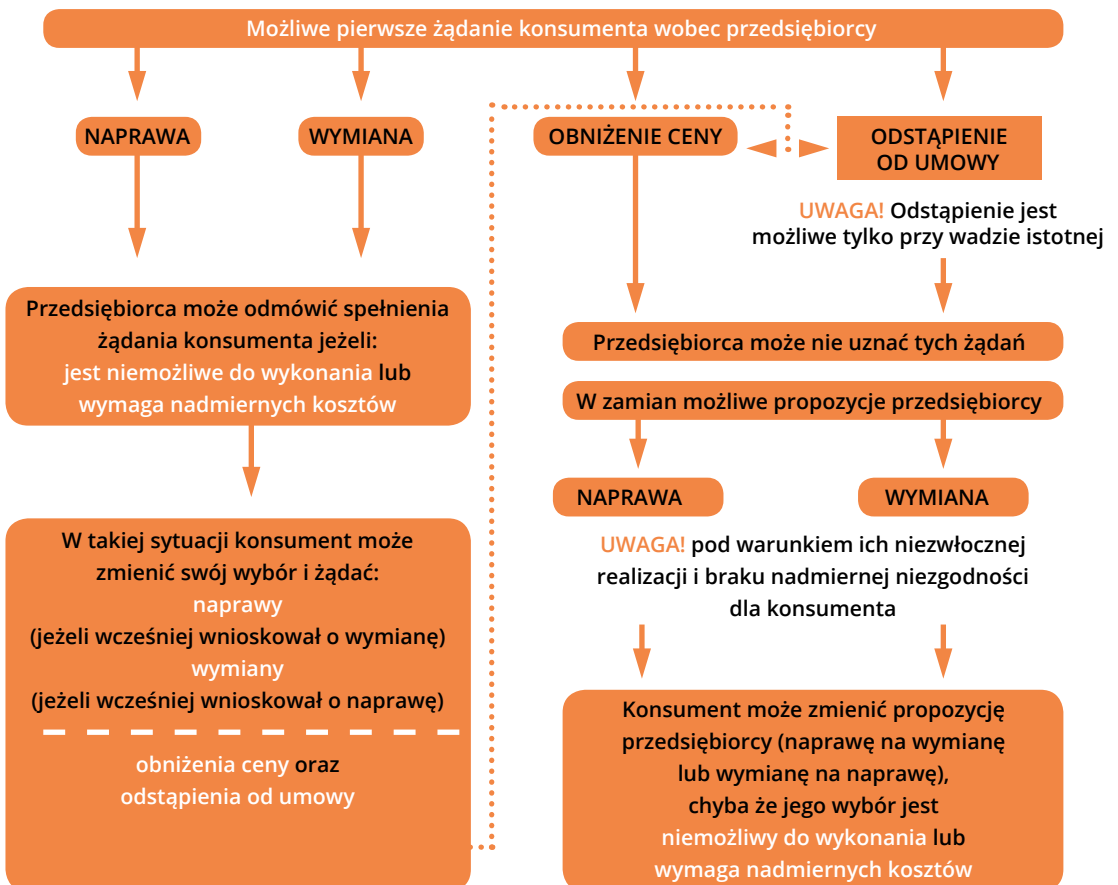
Możliwe pierwsze żądanie konsumenta wobec przedsiębiorcy

NAPRAWA

WYMIANA

OBNIŻENIE CENY

ODSTĄPIENIE OD UMOWY

UWAGA! Odstąpienie jest możliwe tylko przy wadzie istotnej

Przedsiębiorca może odmówić spełnienia żądania konsumenta jeżeli: jest niemożliwe do wykonania lub wymaga nadmiernych kosztów

Przedsiębiorca może nie uznać tych żądań

W zamian możliwe propozycje przedsiębiorcy

NAPRAWA

WYMIANA

UWAGA! pod warunkiem ich niezwłocznej realizacji i braku nadmiernej niezgodności dla konsumenta

W takiej sytuacji konsument może zmienić swój wybór i żądać:
naprawy
(jeżeli wcześniej wnioskował o wymianę)
wymiany
(jeżeli wcześniej wnioskował o naprawę)

obniżenia ceny oraz odstąpienia od umowy

Konsument może zmienić propozycję przedsiębiorcy (naprawę na wymianę lub wymianę na naprawę), chyba że jego wybór jest niemożliwy do wykonania lub wymaga nadmiernych kosztów